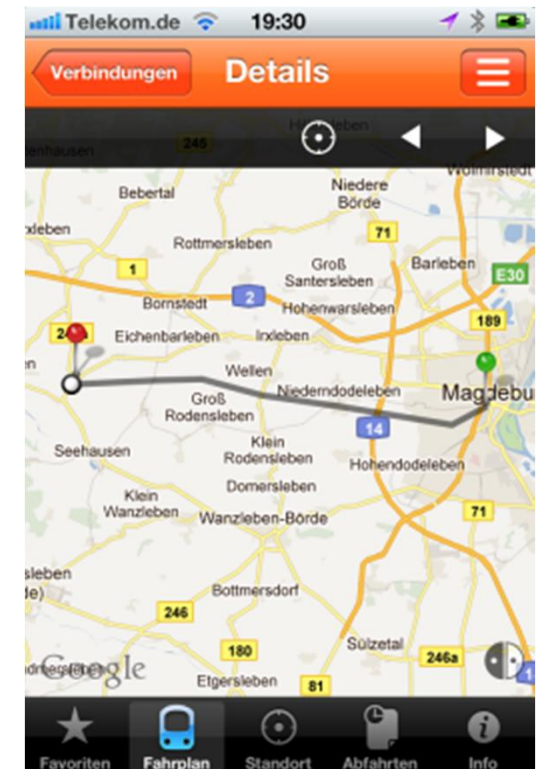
Telekom.de 19:30

Verbindungen Details

245

Bebertal
Niedere Börde
Rottmersleben
71
1
Groß Santersleben
Barleben
E30
Bornstedt
2
Hohenwarsleben
189
Eichenbarleben
Irxleben
Wellen
Niederndodeleben
Magdebu
Groß Rodensleben
14
Seehausen
Klein Rodensleben
Hohendodeleben
Domersleben
Klein Wanzleben
Wanzleben-Börde
71
Bottmersdorf
246
180
Sülzetal
246a
Etgersleben
81
Google

Favoriten Fahrplan Standort Abfahrten Info